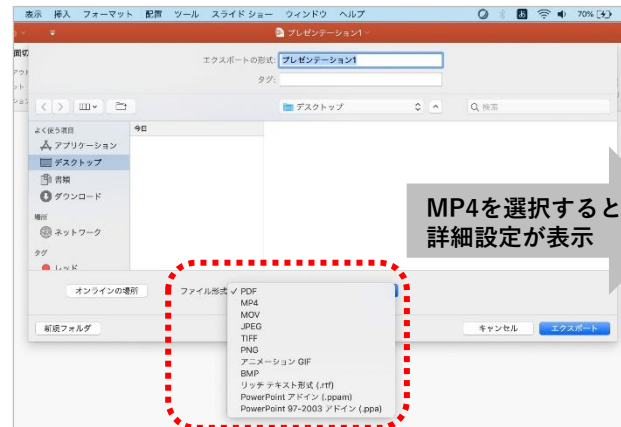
表示 挿入 フォーマット 配置 ツール スライドショー ウィンドウ ヘルプ

70%

プレゼンテーション1

エクスポートの形式: プレゼンテーション1

タグ:

デスクトップ

検索

よく使う項目

アプリケーション

デスクトップ

書類

ダウンロード

場所

ネットワーク

タグ

レッド

今日

MP4を選択すると
詳細設定が表示

オンラインの場所

ファイル形式 ✓ PDF
MP4
MOV
JPEG
TIFF
PNG
アニメーション GIF
BMP
リッチ テキスト形式 (.rtf)
PowerPoint アドイン (.ppam)
PowerPoint 97-2003 アドイン (.ppa)

新規フォルダ

キャンセル

エクスポート